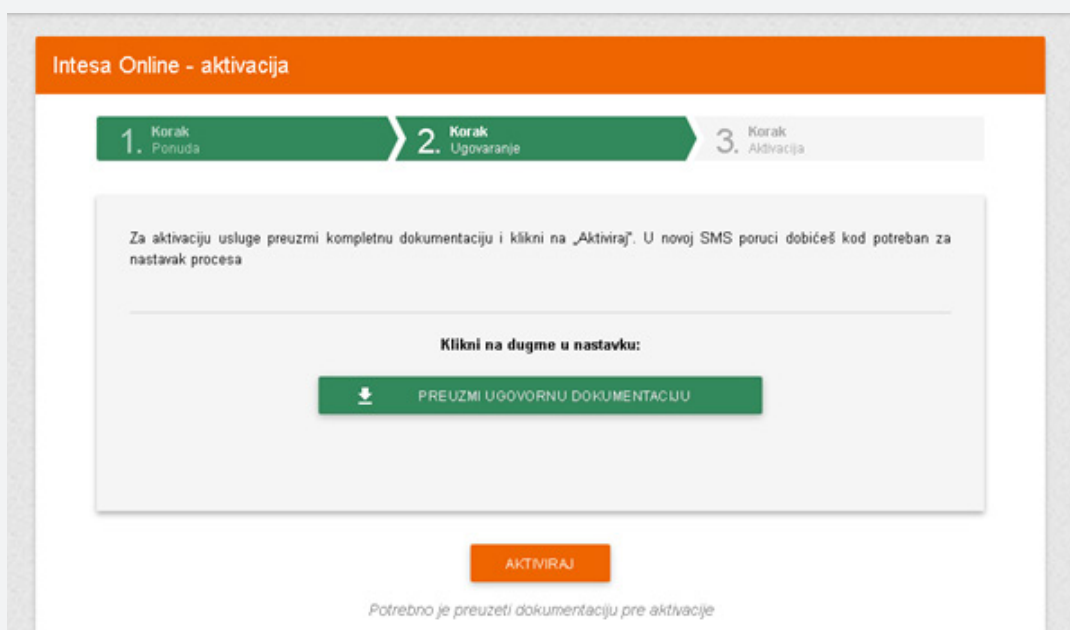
Intesa Online - aktivacija

1. Korak Ponuda

2. Korak Ugovaranje

3. Korak Aktivacija

Za aktivaciju usluge preuzmi kompletnu dokumentaciju i klikni na „Aktiviraj". U novoj SMS poruci dobićeš kod potreban za nastavak procesa

Klikni na dugme u nastavku:

PREUZMI UGOVORNU DOKUMENTACIJU

AKTIVIRAJ

Potrebno je preuzeti dokumentaciju pre aktivacije